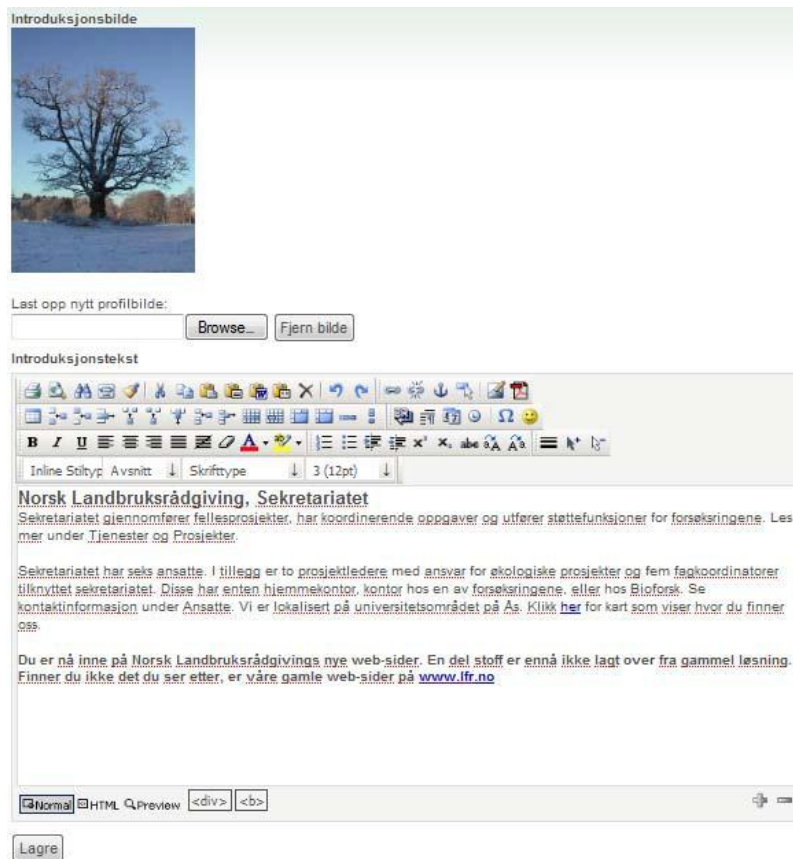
Introduksjonsbilde

Last opp nytt profilbilde:

Browse... Fjern bilde

Introduksjonstekst

B I U A

Inline Stiltyp Avsnitt Skrifttype 3 (12pt)

Norsk Landbruksrådgiving, Sekretariatet

Sekretariatet gjennomfører fellesprosjekter, har koordinerende oppgaver og utfører støttefunksjoner for forsøksringene. Les mer under Tjenester og Prosjekter.

Sekretariatet har seks ansatte. I tillegg er to prosjektledere med ansvar for økologiske prosjekter og fem fagkoordinatorer tilknyttet sekretariatet. Disse har enten hjemmekontor, kontor hos en av forsøksringene, eller hos Bioforsk. Se kontaktinformasjon under Ansatte. Vi er lokalisert på universitetsområdet på Ås. Klikk her for kart som viser hvor du finner oss.

Du er nå inne på Norsk Landbruksrådgivings nye web-sider. En del stoff er ennå ikke lagt over fra gammel løsning. Finner du ikke det du ser etter, er våre gamle web-sider på www.lfr.no

Normal HTML Preview <div> <b>

Lagre